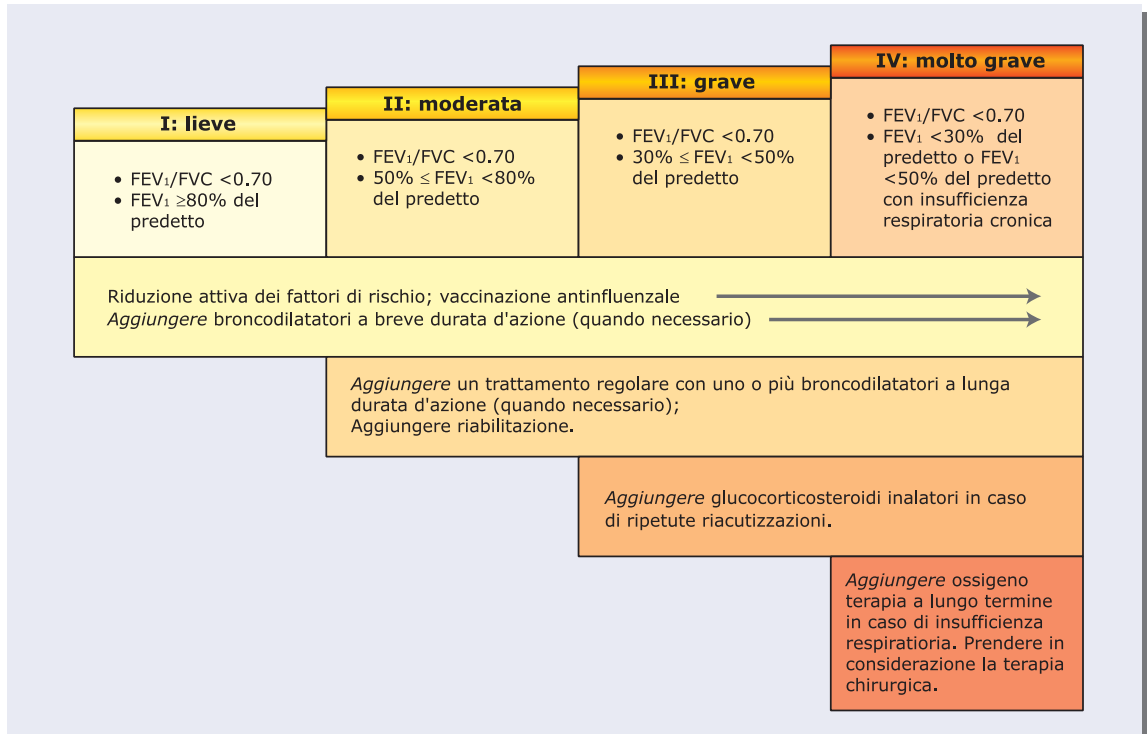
I: lieve

• $FEV_1/FVC < 0.70$
• $FEV_1 \geq 80\%$ del predetto

II: moderata

• $FEV_1/FVC < 0.70$
• $50\% \leq FEV_1 < 80\%$ del predetto

III: grave

• $FEV_1/FVC < 0.70$
• $30\% \leq FEV_1 < 50\%$ del predetto

IV: molto grave

• $FEV_1/FVC < 0.70$
• $FEV_1 < 30\%$ del predetto o $FEV_1 < 50\%$ del predetto con insufficienza respiratoria cronica

Riduzione attiva dei fattori di rischio; vaccinazione antinfluenzale
Aggiungere broncodilatatori a breve durata d'azione (quando necessario)

Aggiungere un trattamento regolare con uno o più broncodilatatori a lunga durata d'azione (quando necessario);
Aggiungere riabilitazione.

Aggiungere glucocorticosteroidi inalatori in caso di ripetute riacutizzazioni.

Aggiungere ossigeno terapia a lungo termine in caso di insufficienza respiratioria. Prendere in considerazione la terapia chirurgica.